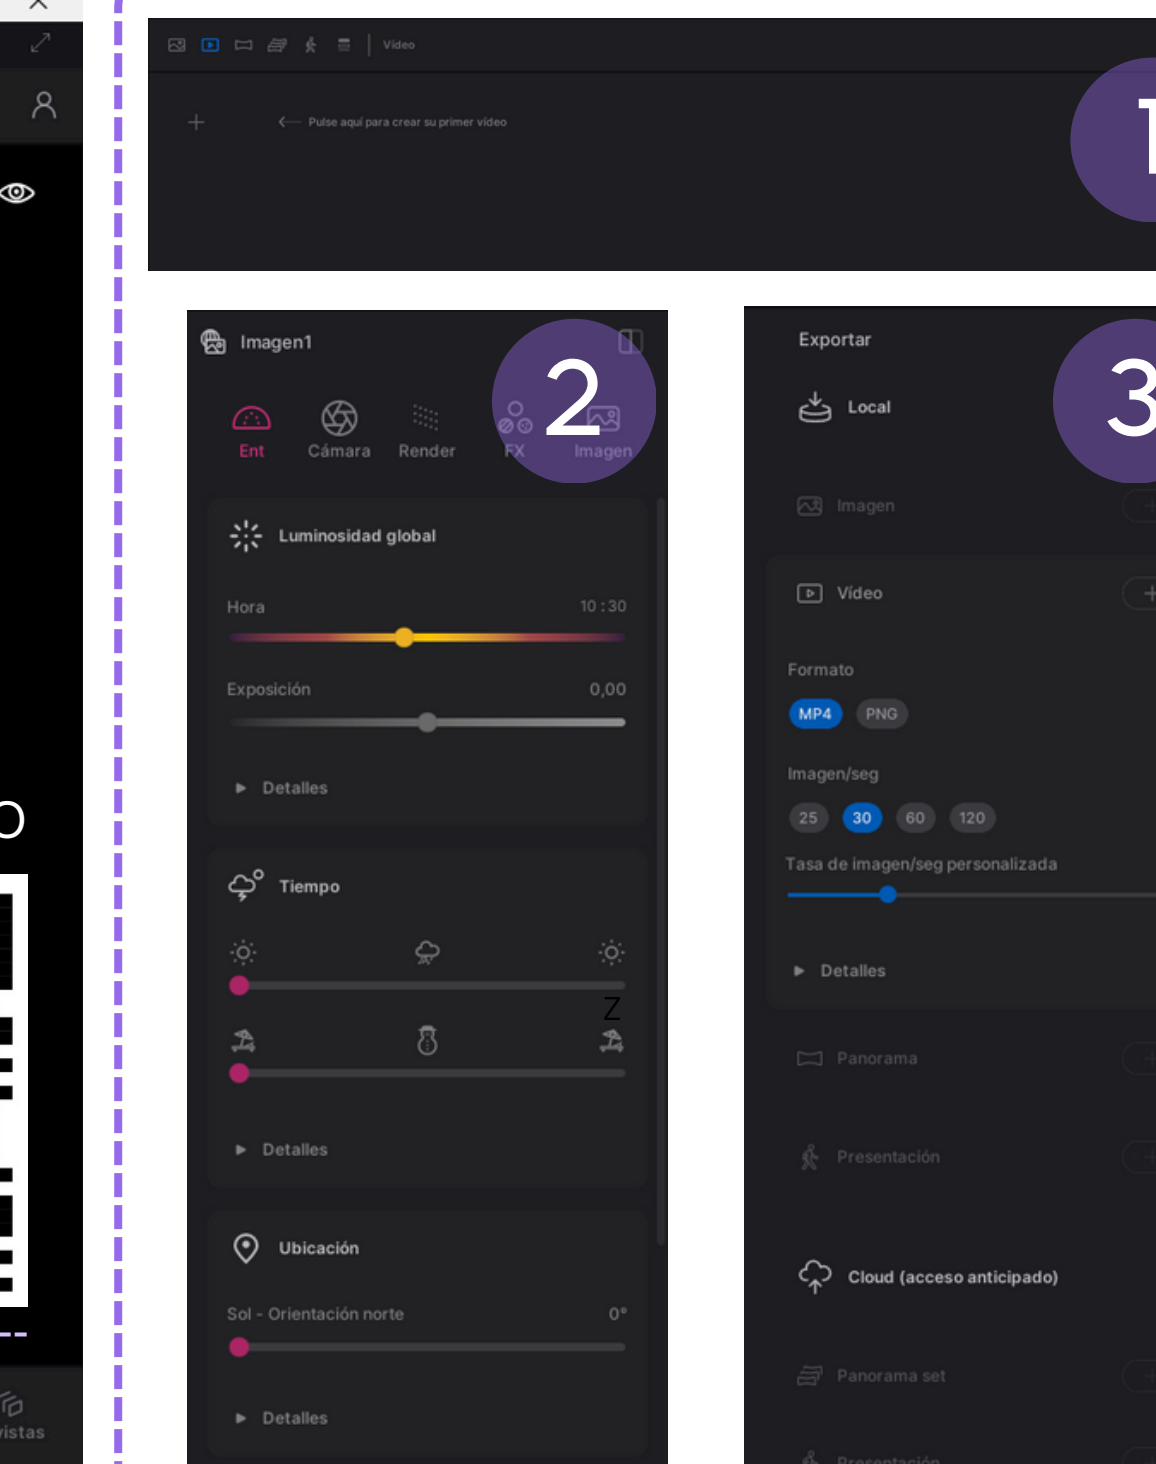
O

vistas

Video

Pulse aquí para crear su primer video

1

Imagen1

2

Ent
Cámara
Render
FX
Imagen

Luminosidad global

Hora 10 :30

Exposición 0,00

Detalles

Tiempo

Z

Detalles

Ubicación

Sol - Orientación norte 0°

Detalles

Exportar

3

Local

Imagen

Vídeo

Formato

MP4
PNG

Imagen/seg

25
30
60
120

Tasa de imagen/seg personalizada

Detalles

Panorama

Presentación

Cloud (acceso anticipado)

Panorama set

Presentación